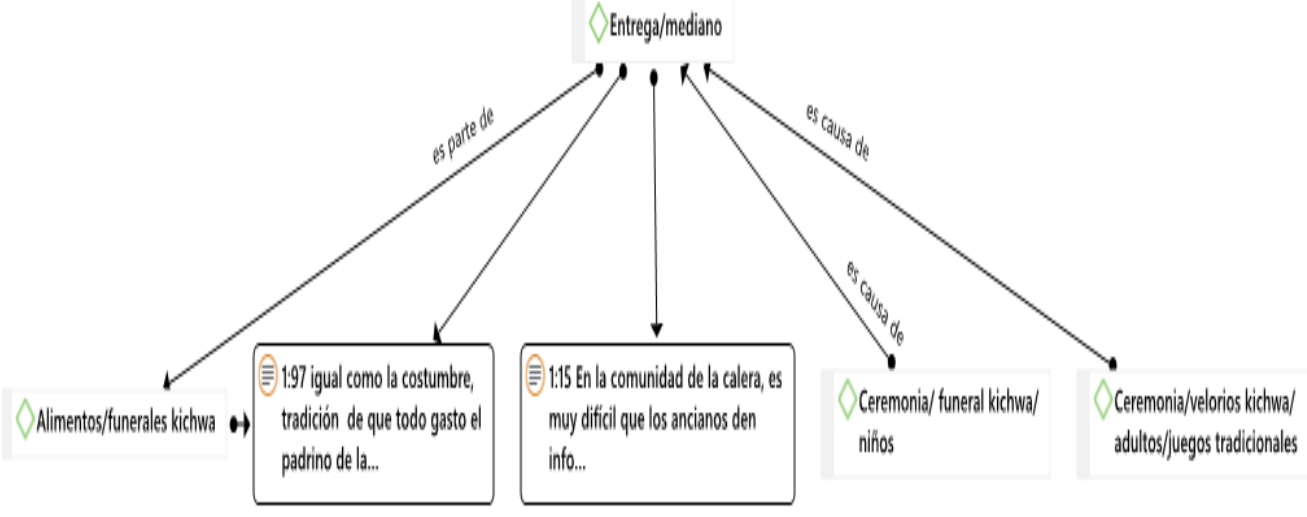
Entrega/mediano

es parte de

es causa de

es causa de

Alimentos/funerales kichwa

1:97 igual como la costumbre, tradición de que todo gasto el padrino de la...

1:15 En la comunidad de la calera, es muy difícil que los ancianos den info...

Ceremonia/ funeral kichwa/ niños

Ceremonia/velorios kichwa/ adultos/juegos tradicionales